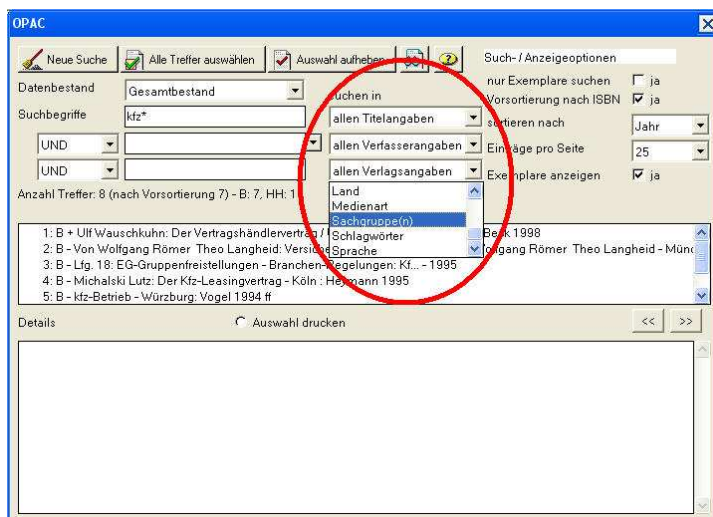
OPAC

Neue Suche | Alle Treffer auswählen | Auswahl aufheben

Such- / Anzeigeoptionen

Datenbestand: Gesamtbestand

nur Exemplare suchen ☐ ja
Vorsortierung nach ISBN ☑ ja

Suchbegriffe: kfz*

suchen in: allen Titelangaben

sortieren nach: Jahr

UND | allen Verfasserangaben

Einträge pro Seite: 25

UND | allen Verlagsangaben

Exemplare anzeigen ☑ ja

Land
Medienart
Sachgruppe(n)
Schlagwörter
Sprache

Anzahl Treffer: 8 (nach Vorsortierung 7) - B: 7, HH: 1

1: B + Ulf Wauschkuhn: Der Vertragshändlervertrag / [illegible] Beck 1998
2: B - Von Wolfgang Römer Theo Langheid: Versic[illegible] olfgang Römer Theo Langheid - Münc
3: B - Lfg. 18: EG-Gruppenfreistellungen - Branchen-Regelungen: Kf... - 1995
4: B - Michalski Lutz: Der Kfz-Leasingvertrag - Köln : Heymann 1995
5: B - kfz-Betrieb - Würzburg: Vogel 1994 ff

Details

Auswahl drucken

<< | >>